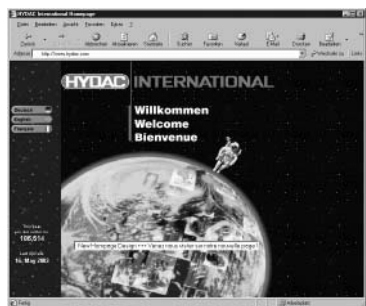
HYDAC International Homepage

Datei Bearbeiten Ansicht Favoriten Extras ?

Zurück Vorwärts Abbrechen Aktualisieren Startseite Suchen Favoriten Verlauf E-Mail Drucken Bearbeiten

Adresse http://www.hydac.com Wechseln zu Links

HYDAC INTERNATIONAL

Willkommen
Welcome
Bienvenue

Deutsch
English
Français

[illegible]
186,514
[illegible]
16. May 2002

New Homepage Design +++ Venez nous visiter sur notre nouvelle page !!

Fertig Internet